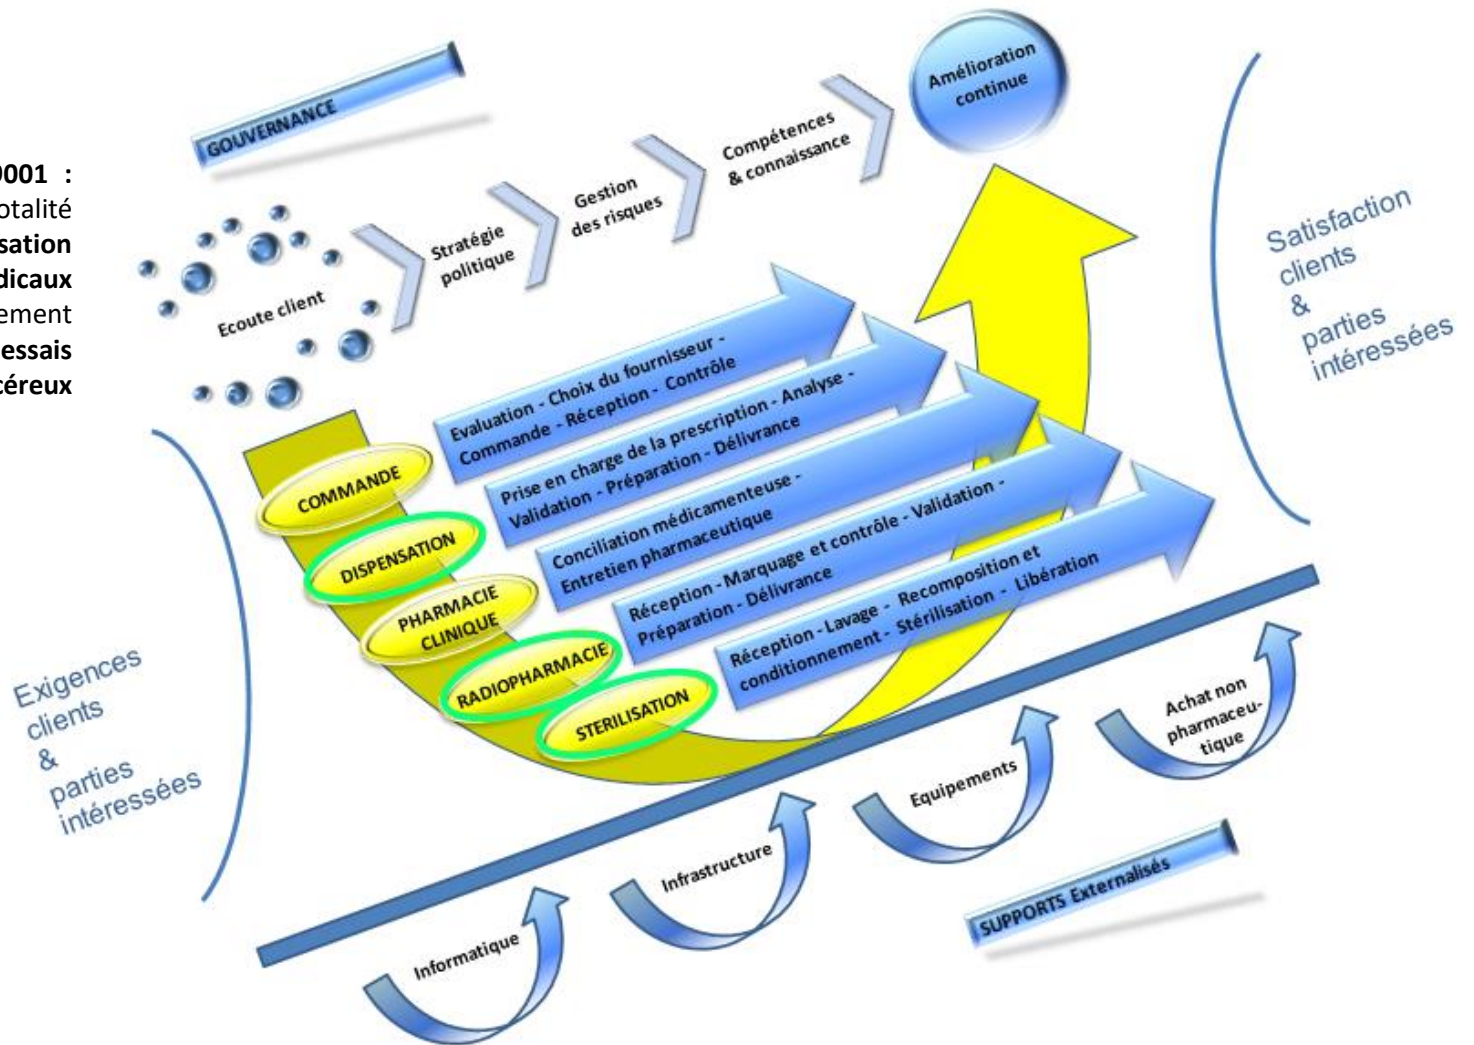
0001 :
otalité
sation
dicaux
ement
essais
céreux

GOUVERNANCE

Ecoute client

Stratégie politique

Gestion des risques

Compétences & connaissance

Amélioration continue

Satisfaction clients & parties intéressées

COMMANDE

Evaluation - Choix du fournisseur - Commande - Réception - Contrôle

DISPENSATION

Prise en charge de la prescription - Analyse - Validation - Préparation - Délivrance

PHARMACIE CLINIQUE

Conciliation médicamenteuse - Entretien pharmaceutique

RADIOPHARMACIE

Réception - Marquage et contrôle - Validation - Préparation - Délivrance

STERILISATION

Réception - Lavage - Recomposition et conditionnement - Stérilisation - Libération

Exigences clients & parties intéressées

Informatique

Infrastructure

Equipements

Achat non pharmaceutique

SUPPORTS Externalisés